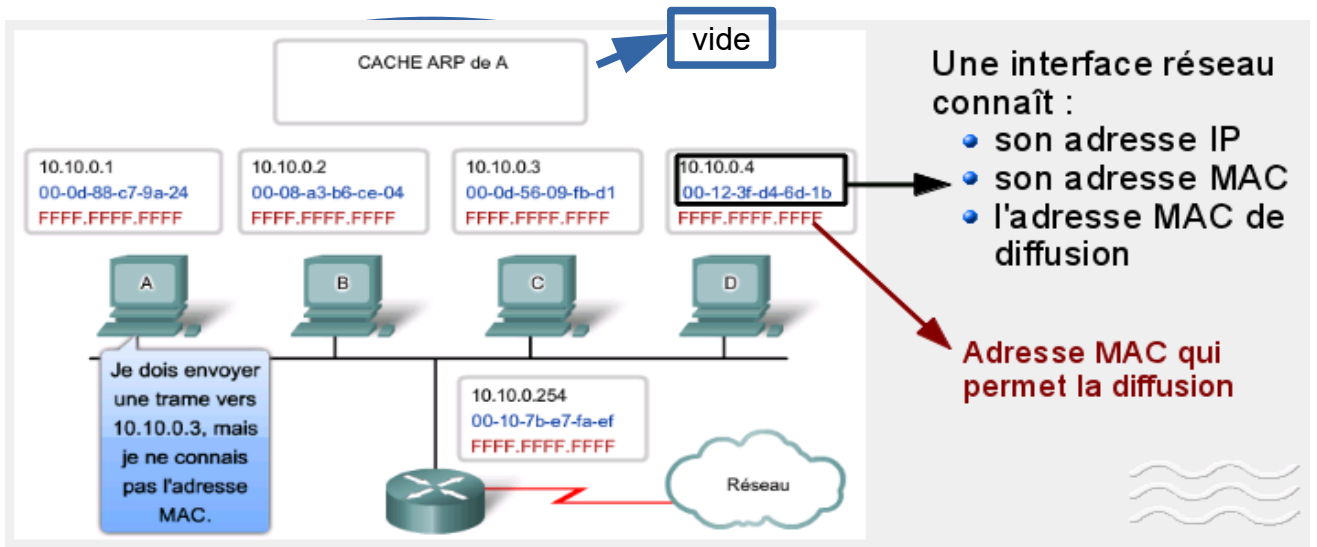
vide

CACHE ARP de A

10.10.0.1
00-0d-88-c7-9a-24
FFFF.FFFF.FFFF

10.10.0.2
00-08-a3-b6-ce-04
FFFF.FFFF.FFFF

10.10.0.3
00-0d-56-09-fb-d1
FFFF.FFFF.FFFF

10.10.0.4
00-12-3f-d4-6d-1b
FFFF.FFFF.FFFF

A

B

C

D

Je dois envoyer une trame vers 10.10.0.3, mais je ne connais pas l'adresse MAC.

10.10.0.254
00-10-7b-e7-fa-ef
FFFF.FFFF.FFFF

Réseau

Une interface réseau connaît :
• son adresse IP
• son adresse MAC
• l'adresse MAC de diffusion

Adresse MAC qui permet la diffusion